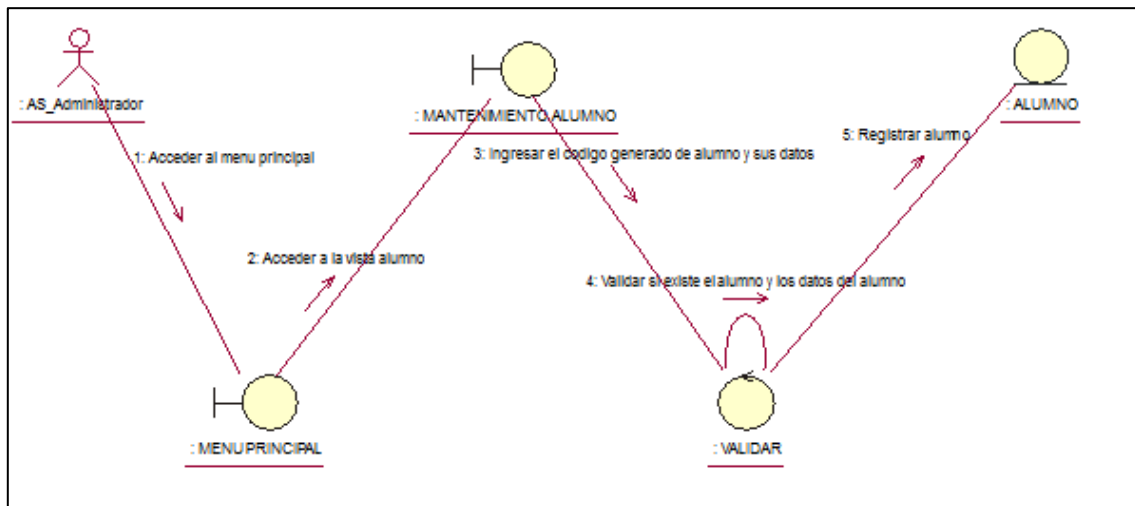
: AS_Administrador

: MANTENIMIENTO ALUMNO

: ALUMNO

1: Acceder al menu principal

3: Ingresar el codigo generado de alumno y sus datos

5: Registrar alumno

2: Acceder a la vista alumno

4: Validar si existe el alumno y los datos del alumno

: MENUPRINCIPAL

: VALIDAR